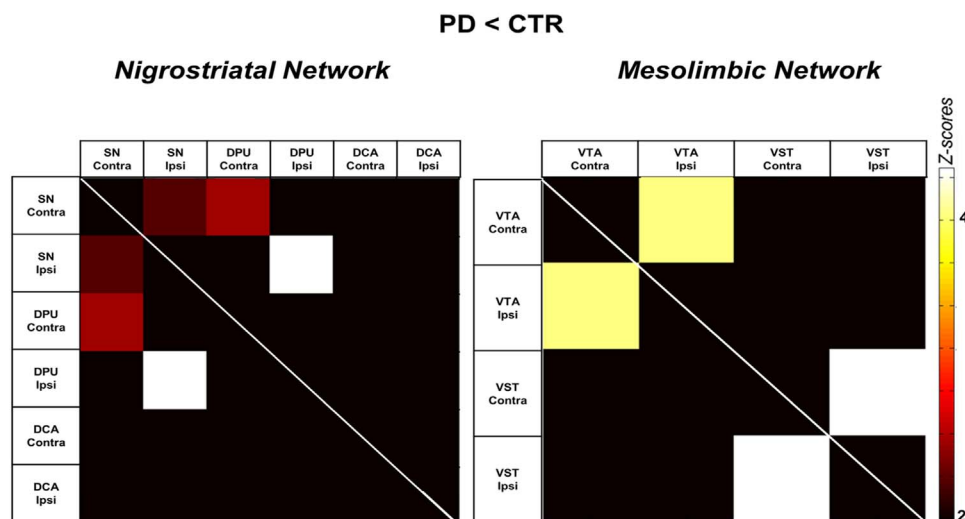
PD < CTR

Nigrostriatal Network

| | SN Contra | SN Ipsi | DPU Contra | DPU Ipsi | DCA Contra | DCA Ipsi |
|---|---|---|---|---|---|---|
| SN Contra | | | | | | |
| SN Ipsi | | | | | | |
| DPU Contra | | | | | | |
| DPU Ipsi | | | | | | |
| DCA Contra | | | | | | |
| DCA Ipsi | | | | | | |

Mesolimbic Network

| | VTA Contra | VTA Ipsi | VST Contra | VST Ipsi |
|---|---|---|---|---|
| VTA Contra | | | | |
| VTA Ipsi | | | | |
| VST Contra | | | | |
| VST Ipsi | | | | |

Z-scores
4
2